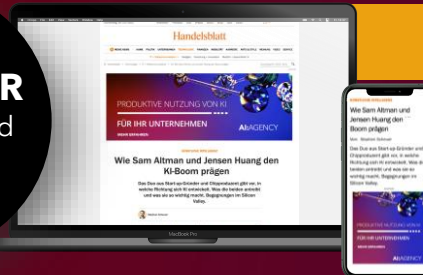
R
d

Handelsblatt

PRODUKTIVE NUTZUNG VON KI
FÜR IHR UNTERNEHMEN
AI AGENCY

Wie Sam Altman und Jensen Huang den KI-Boom prägen

Das Duo aus Start-up-Gründer und Chipproduzent gibt vor, in welche Richtung sich KI entwickelt. Was die beiden antreibt und was sie so wichtig macht. Begegnungen im Silicon Valley.

MacBook Pro

Wie Sam Altman und Jensen Huang den KI-Boom prägen

Das Duo aus Start-up-Gründer und Chipproduzent gibt vor, in welche Richtung sich KI entwickelt. Was die beiden antreibt und was sie so wichtig macht.

PRODUKTIVE NUTZUNG VON KI
FÜR IHR UNTERNEHMEN